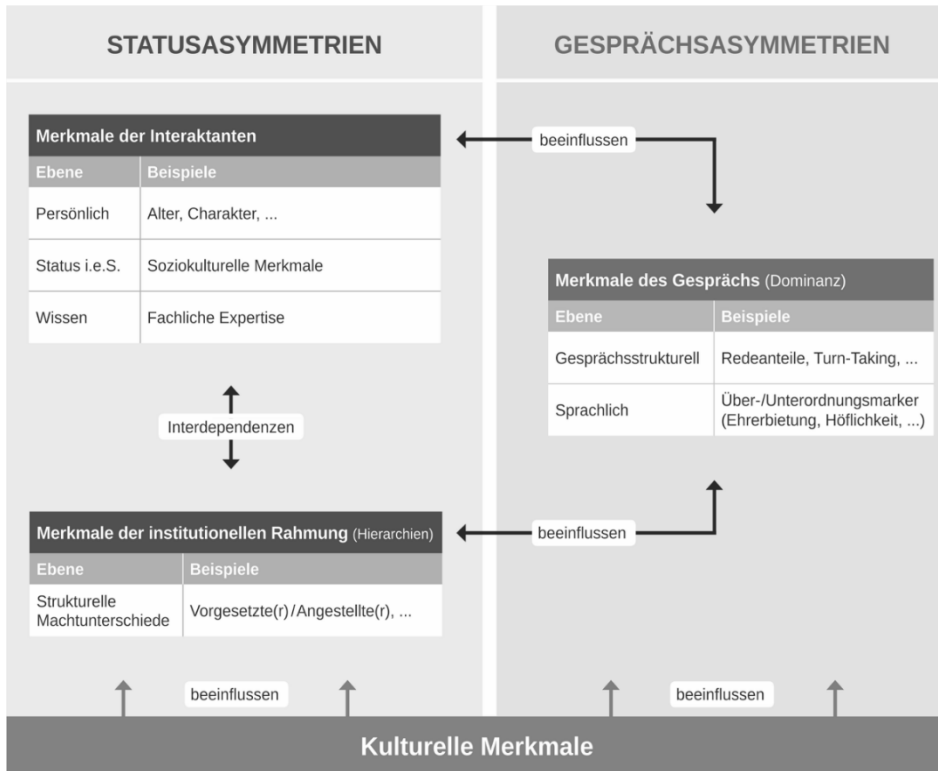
STATUSASYMMETRIEN

GESPRÄCHSASYMMETRIEN

Merkmale der Interaktanten

| Ebene | Beispiele |
|---|---|
| Persönlich | Alter, Charakter, ... |
| Status i.e.S. | Soziokulturelle Merkmale |
| Wissen | Fachliche Expertise |

beeinflussen

Interdependenzen

Merkmale des Gesprächs (Dominanz)

| Ebene | Beispiele |
|---|---|
| Gesprächsstrukturell | Redeanteile, Turn-Taking, ... |
| Sprachlich | Über-/Unterordnungsmarker (Ehrerbietung, Höflichkeit, ...) |

Merkmale der institutionellen Rahmung (Hierarchien)

| Ebene | Beispiele |
|---|---|
| Strukturelle Machtunterschiede | Vorgesetzte(r) / Angestellte(r), ... |

beeinflussen

beeinflussen

beeinflussen

Kulturelle Merkmale